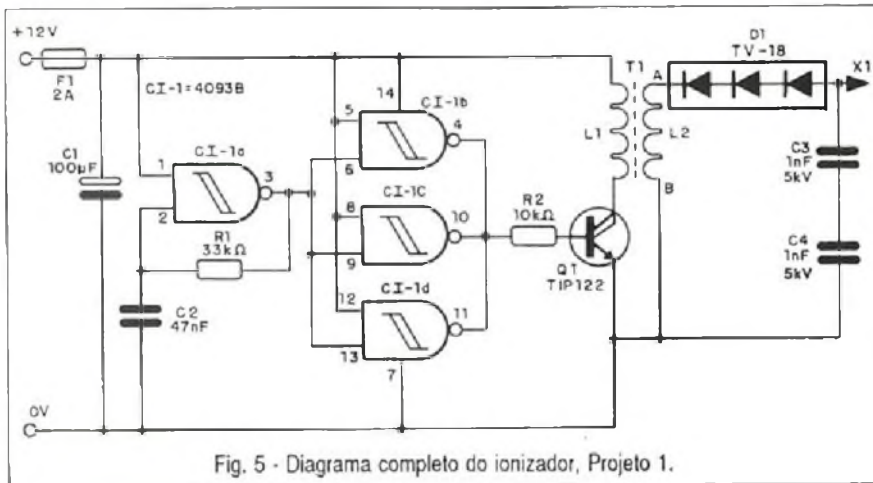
+12V
F1
2A
CI-1=4093B
C1
100μF
1
2
CI-1a
3
R1
33kΩ
C2
47nF
5
14
CI-1b
4
6
8
CI-1C
10
9
12
CI-1d
11
13
7
R2
10kΩ
Q1
TIP122
T1
L1
L2
A
B
D1
TV-18
X1
C3
1nF
5kV
C4
1nF
5kV
0V

Fig. 5 - Diagrama completo do ionizador, Projeto 1.